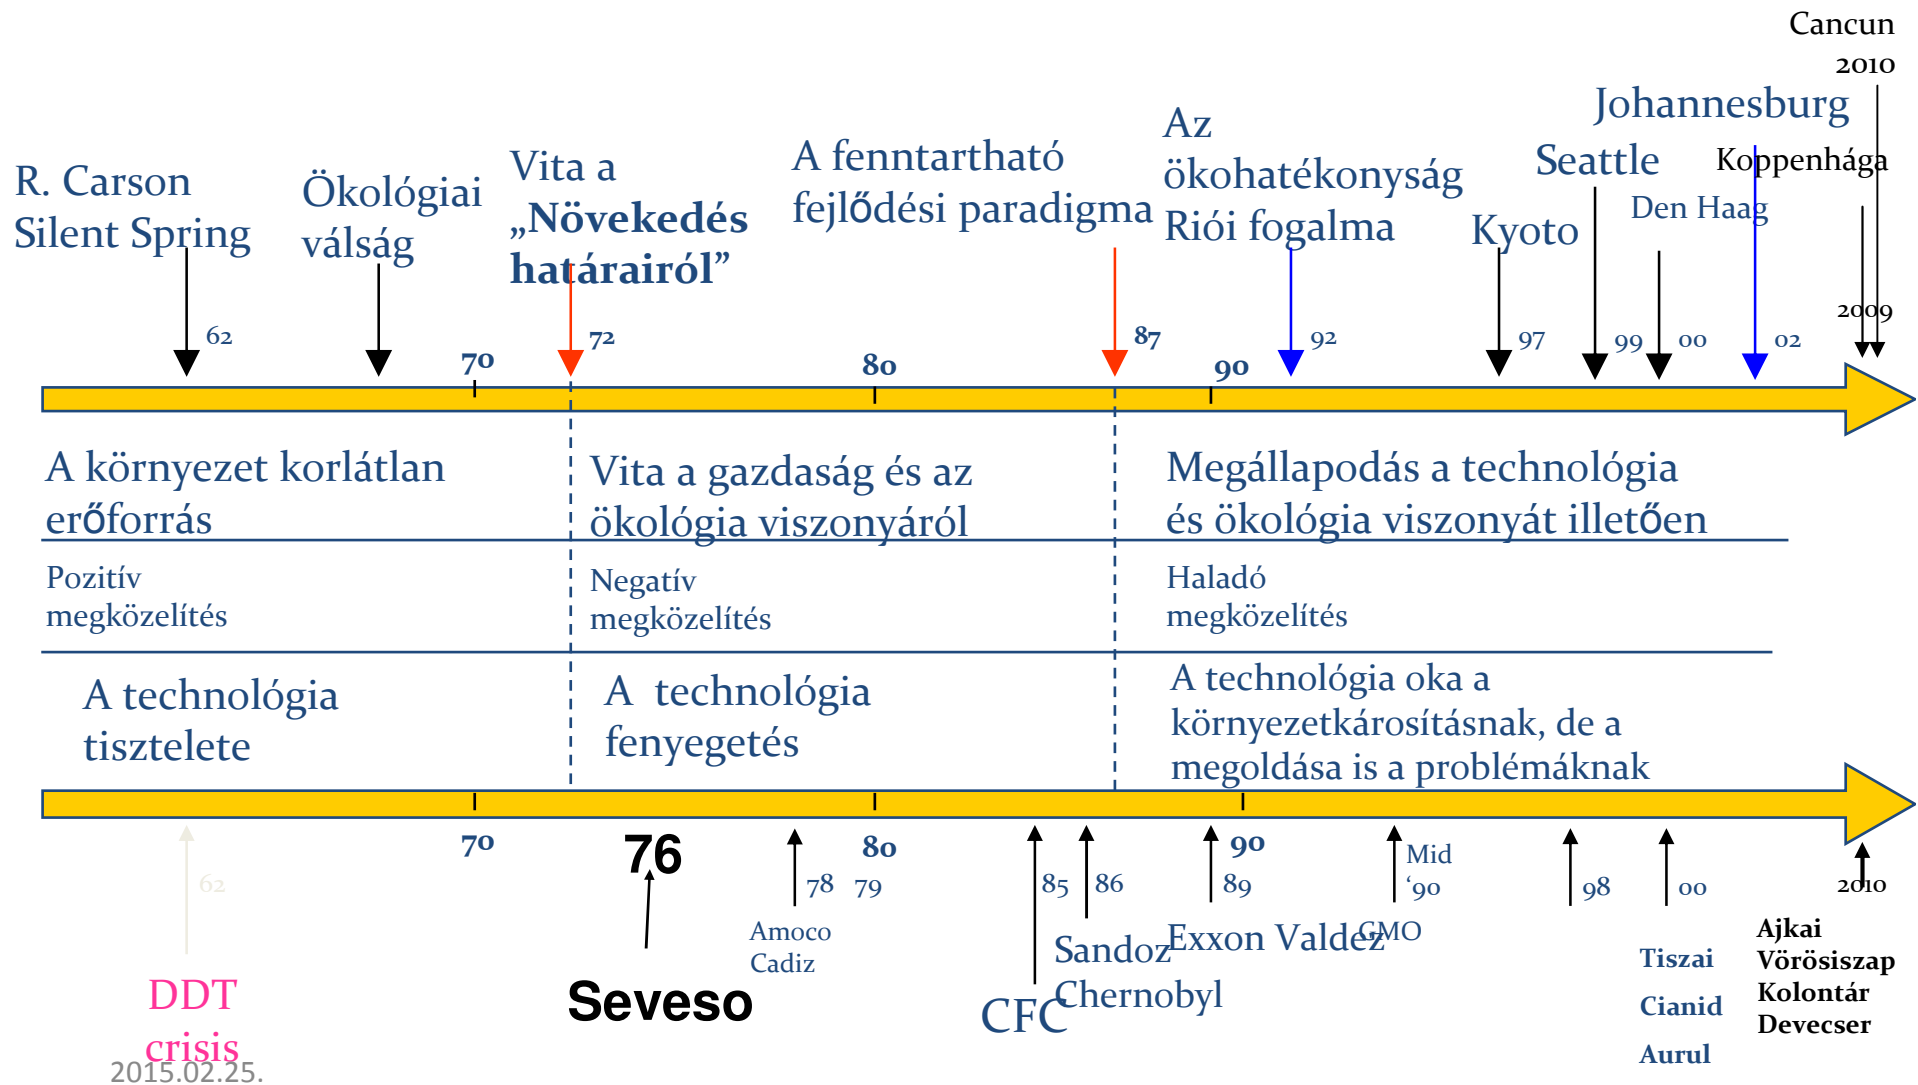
Cancun
2010

R. Carson
Silent Spring

Ökológiai
válság

Vita a
„Növekedés
határairól”

A fenntartható
fejlődési paradigma

Az
ökohatékonyság
Riói fogalma

Kyoto

Seattle

Johannesburg

Koppenhága

Den Haag

2009

62 70 72 80 87 90 92 97 99 00 02

A környezet korlátlan
erőforrás

Vita a gazdaság és az
ökológia viszonyáról

Megállapodás a technológia
és ökológia viszonyát illetően

Pozitív
megközelítés

Negatív
megközelítés

Haladó
megközelítés

A technológia
tisztelete

A technológia
fenyegetés

A technológia oka a
környezetkárosításnak, de a
megoldása is a problémáknak

70 80 90

62

76

78 79

85 86

89

Mid
‘90

98

00

2010

DDT
crisis

Seveso

Amoco
Cadiz

CFC

Sandoz
Chernobyl

Exxon Valdez

GMO

Tiszai
Cianid
Aurul

Ajkai
Vörösiszap
Kolontár
Devecser

2015.02.25.